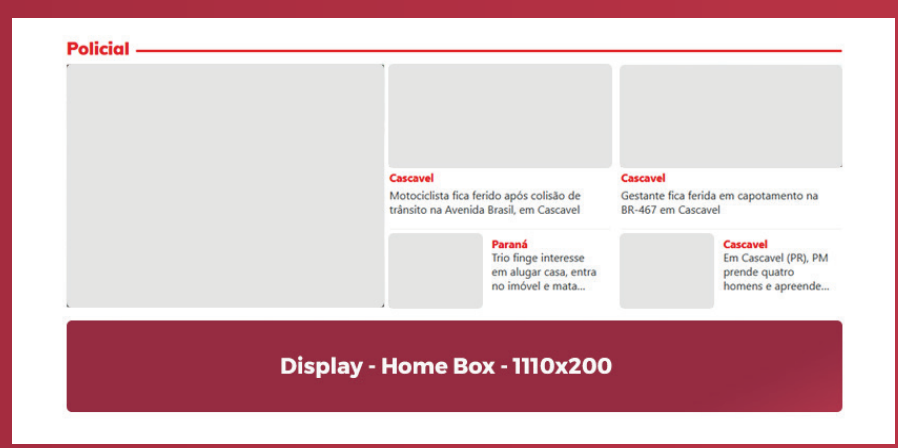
Policial

Cascavel
Motociclista fica ferido após colisão de trânsito na Avenida Brasil, em Cascavel

Cascavel
Gestante fica ferida em capotamento na BR-467 em Cascavel

Paraná
Trio finge interesse em alugar casa, entra no imóvel e mata...

Cascavel
Em Cascavel (PR), PM prende quatro homens e apreende...

Display - Home Box - 1110x200